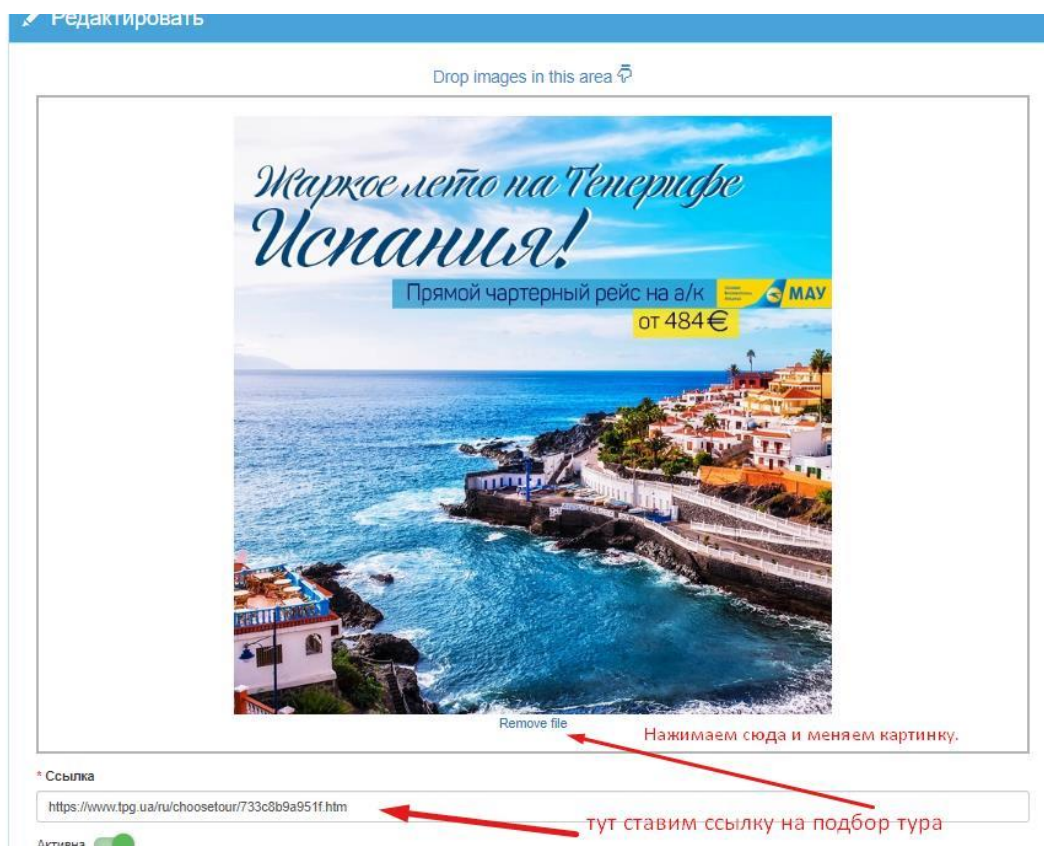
Редактировать

Drop images in this area

Жаркое лето на Тенерифе
Испания!
Прямой чартерный рейс на а/к МАУ
от 484€

Remove file

Нажимаем сюда и меняем картинку.

* Ссылка

https://www.tpg.ua/ru/choosetour/733c8b9a951f.htm

тут ставим ссылку на подбор тура

Активна